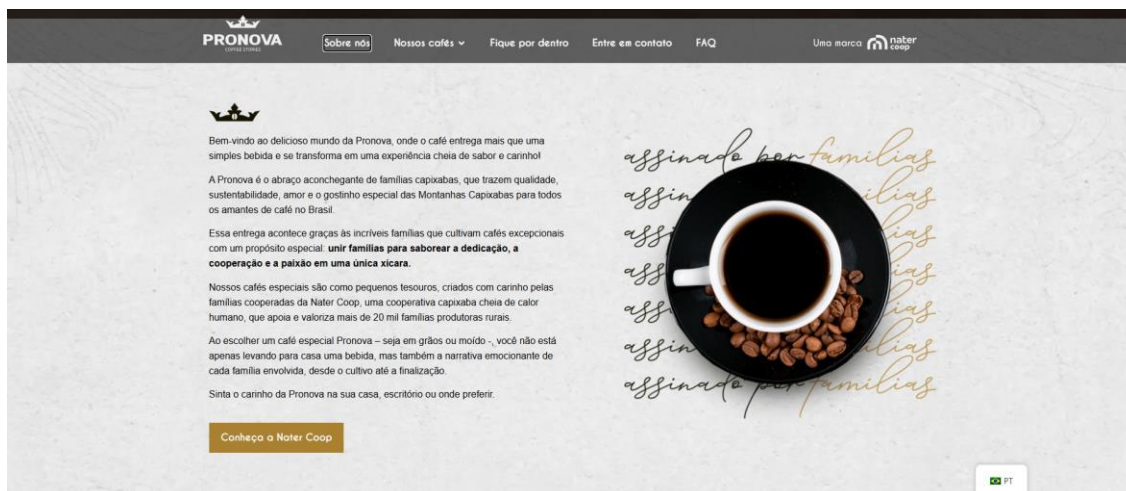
PRONOVA
COFFEE STORIES

Sobre nós Nossos cafés Fique por dentro Entre em contato FAQ

Uma marca nater coop

Bem-vindo ao delicioso mundo da Pronova, onde o café entrega mais que uma simples bebida e se transforma em uma experiência cheia de sabor e carinho!

A Pronova é o abraço aconchegante de famílias capixabas, que trazem qualidade, sustentabilidade, amor e o gostinho especial das Montanhas Capixabas para todos os amantes de café no Brasil.

Essa entrega acontece graças às incríveis famílias que cultivam cafés excepcionais com um propósito especial: **unir famílias para saborear a dedicação, a cooperação e a paixão em uma única xícara.**

Nossos cafés especiais são como pequenos tesouros, criados com carinho pelas famílias cooperadas da Nater Coop, uma cooperativa capixaba cheia de calor humano, que apoia e valoriza mais de 20 mil famílias produtoras rurais.

Ao escolher um café especial Pronova – seja em grãos ou moído -, você não está apenas levando para casa uma bebida, mas também a narrativa emocionante de cada família envolvida, desde o cultivo até a finalização.

Sinta o carinho da Pronova na sua casa, escritório ou onde preferir.

Conheça a Nater Coop

assinado por famílias
assin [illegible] ilias
assi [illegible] ias
assi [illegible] ias
assi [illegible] ias
assin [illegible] ilias
assinado por famílias

PT